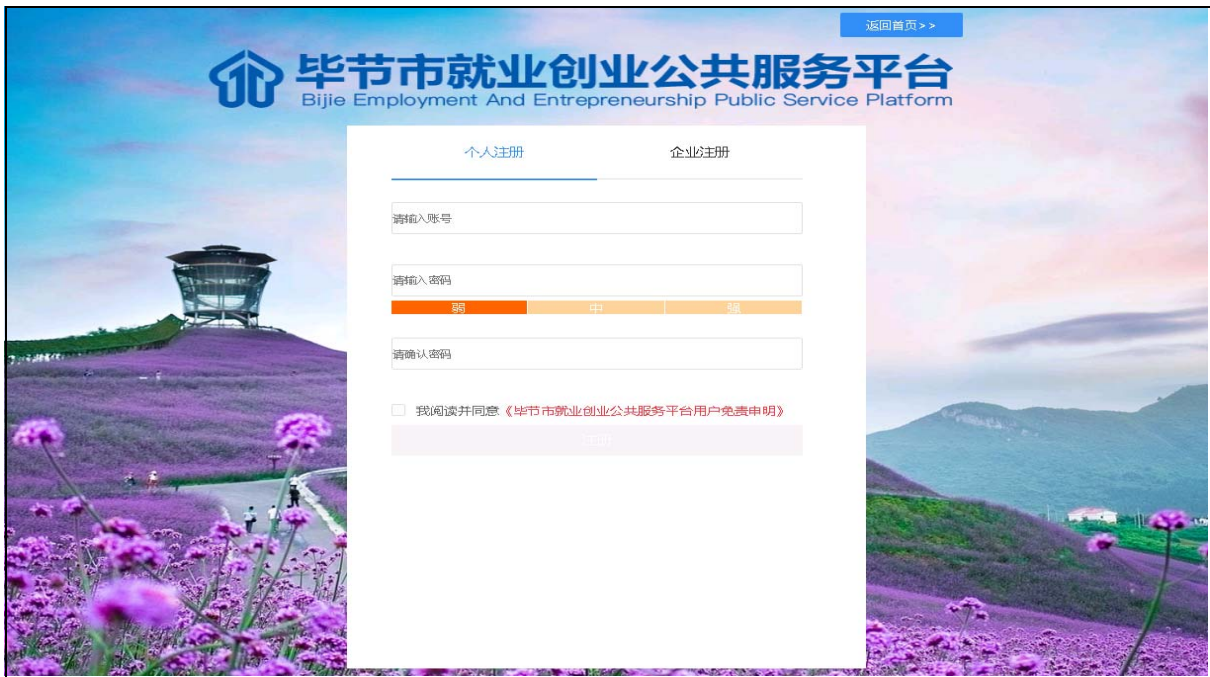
返回首页>>

毕节市就业创业公共服务平台
Bijie Employment And Entrepreneurship Public Service Platform

个人注册
企业注册

请输入账号

请输入密码

弱
中
强

请确认密码

我阅读并同意《毕节市就业创业公共服务平台用户免责申明》

注册